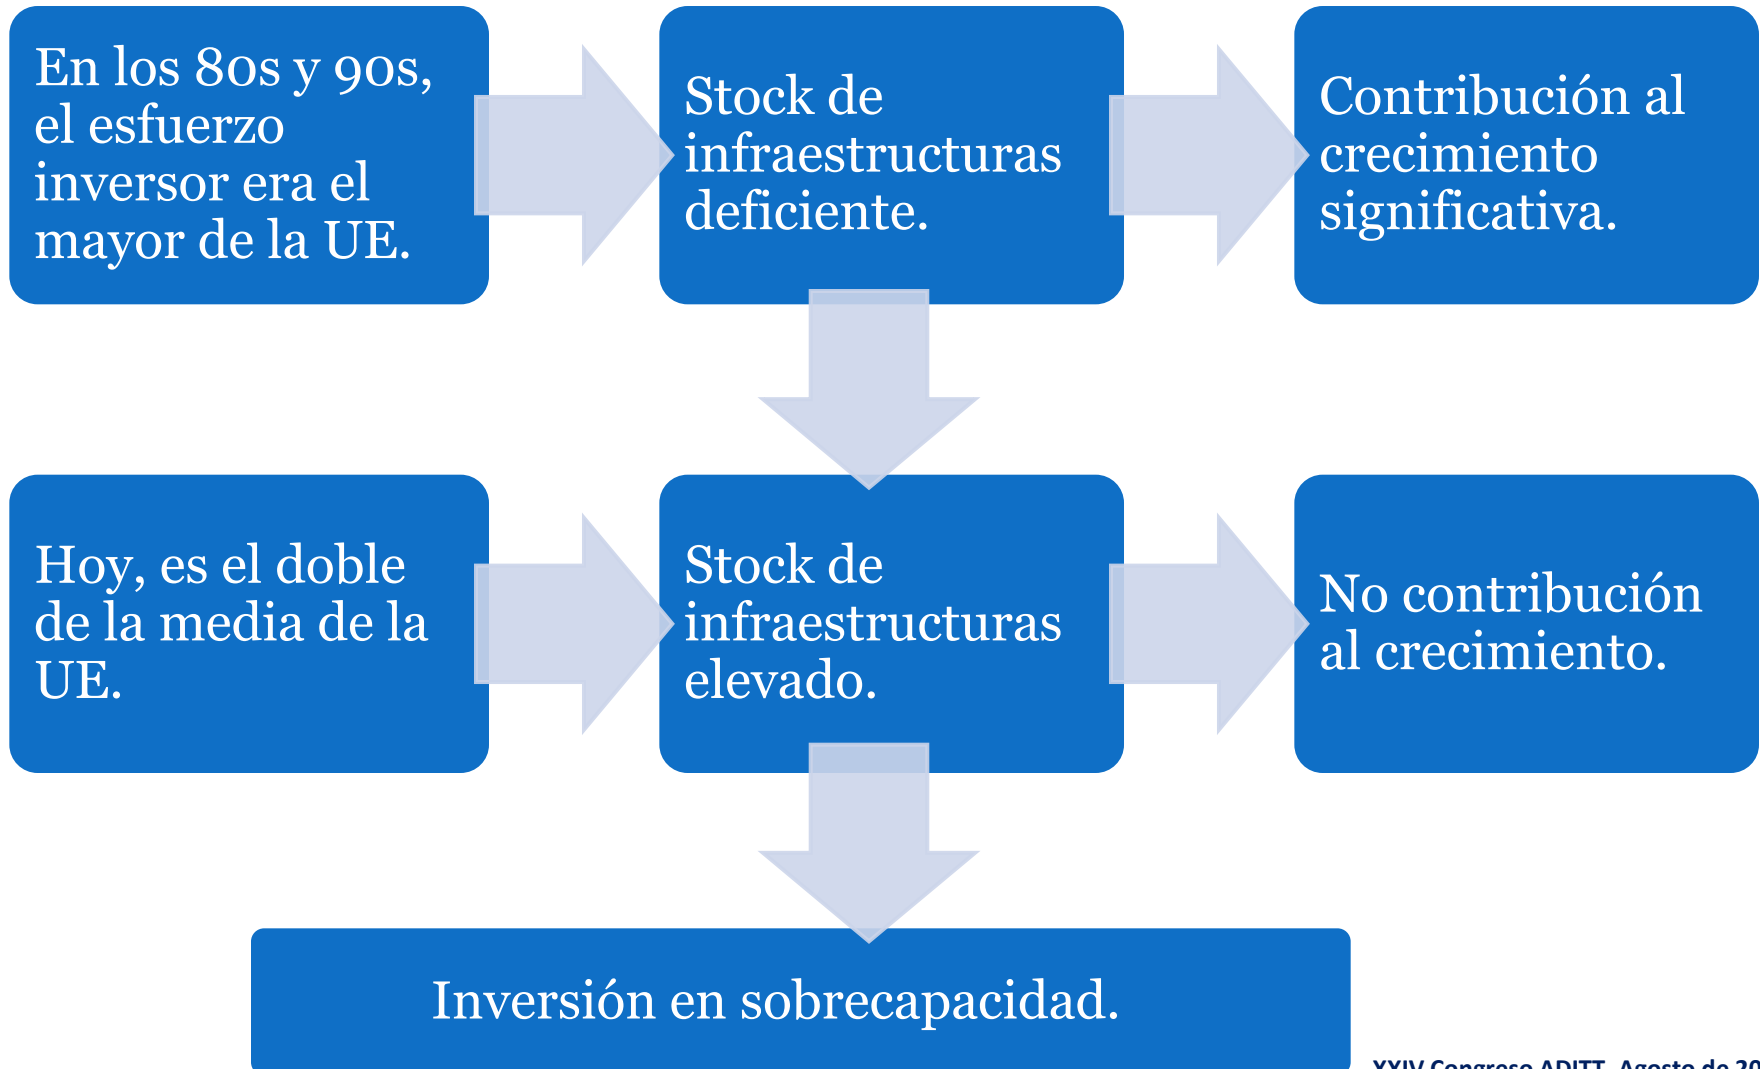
En los 80s y 90s, el esfuerzo inversor era el mayor de la UE.

Stock de infraestructuras deficiente.

Contribución al crecimiento significativa.

Hoy, es el doble de la media de la UE.

Stock de infraestructuras elevado.

No contribución al crecimiento.

Inversión en sobrecapacidad.

XXIV Congreso ADITT. Agosto de 20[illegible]